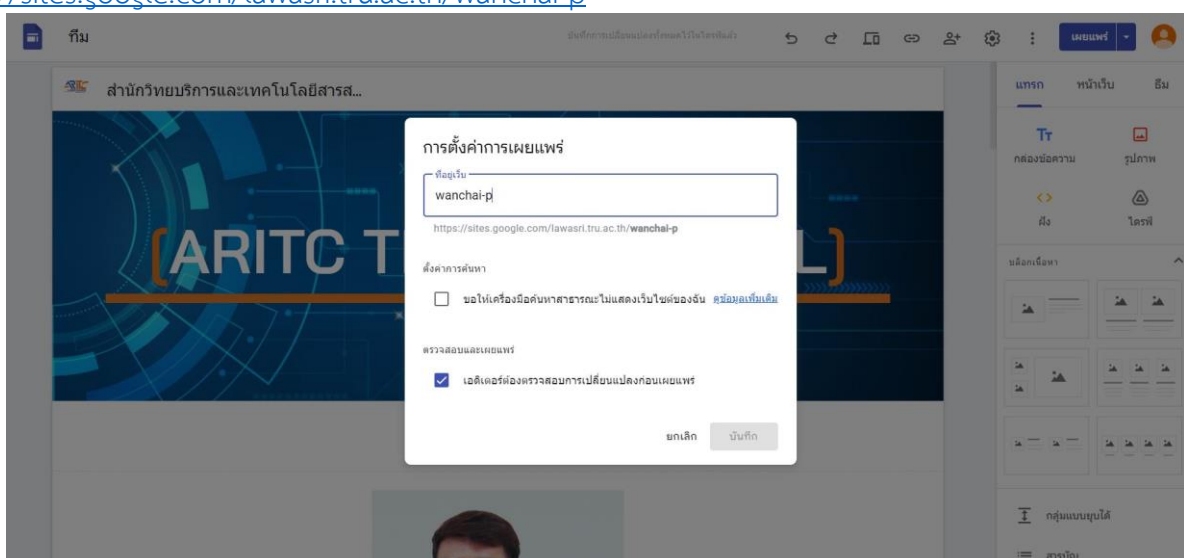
/sites.google.com/lawasri.tru.ac.th/wanchai-p

ทีม

บันทึกการเปลี่ยนแปลงทั้งหมดไว้ในไดรฟ์แล้ว

เผยแพร่

แทรก หน้าเว็บ ธีม

กล่องข้อความ รูปภาพ

ฝัง ไดรฟ์

บล็อกเนื้อหา

กลุ่มแบบยุบได้

สารบัญ

สำนักวิทยบริการและเทคโนโลยีสารส...

ARITC T L

การตั้งค่าการเผยแพร่

ที่อยู่เว็บ

wanchai-p

https://sites.google.com/lawasri.tru.ac.th/wanchai-p

ตั้งค่าการค้นหา

ขอให้เครื่องมือค้นหาสาธารณะไม่แสดงเว็บไซต์ของฉัน ดูข้อมูลเพิ่มเติม

ตรวจสอบและเผยแพร่

เอดิเตอร์ต้องตรวจสอบการเปลี่ยนแปลงก่อนเผยแพร่

ยกเลิก บันทึก